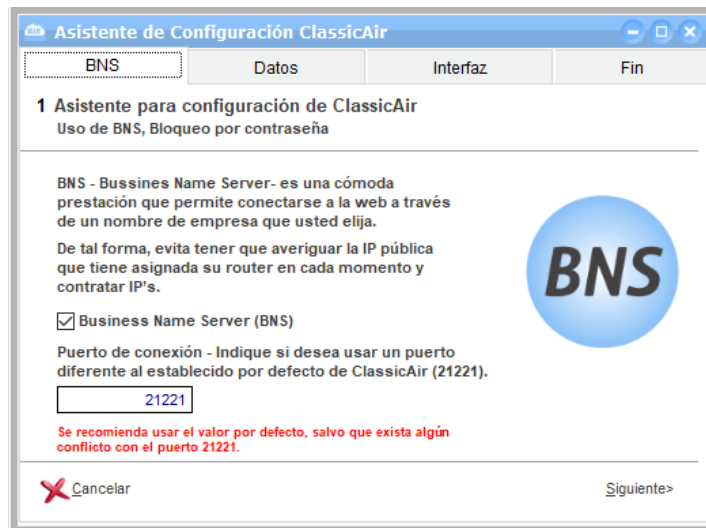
Asistente de Configuración ClassicAir

BNS | Datos | Interfaz | Fin

1 Asistente para configuración de ClassicAir
Uso de BNS, Bloqueo por contraseña

BNS - Bussines Name Server- es una cómoda prestación que permite conectarse a la web a través de un nombre de empresa que usted elija.

De tal forma, evita tener que averiguar la IP pública que tiene asignada su router en cada momento y contratar IP's.

BNS

Business Name Server (BNS)

Puerto de conexión - Indique si desea usar un puerto diferente al establecido por defecto de ClassicAir (21221).

21221

Se recomienda usar el valor por defecto, salvo que exista algún conflicto con el puerto 21221.

Cancelar

Siguiente>